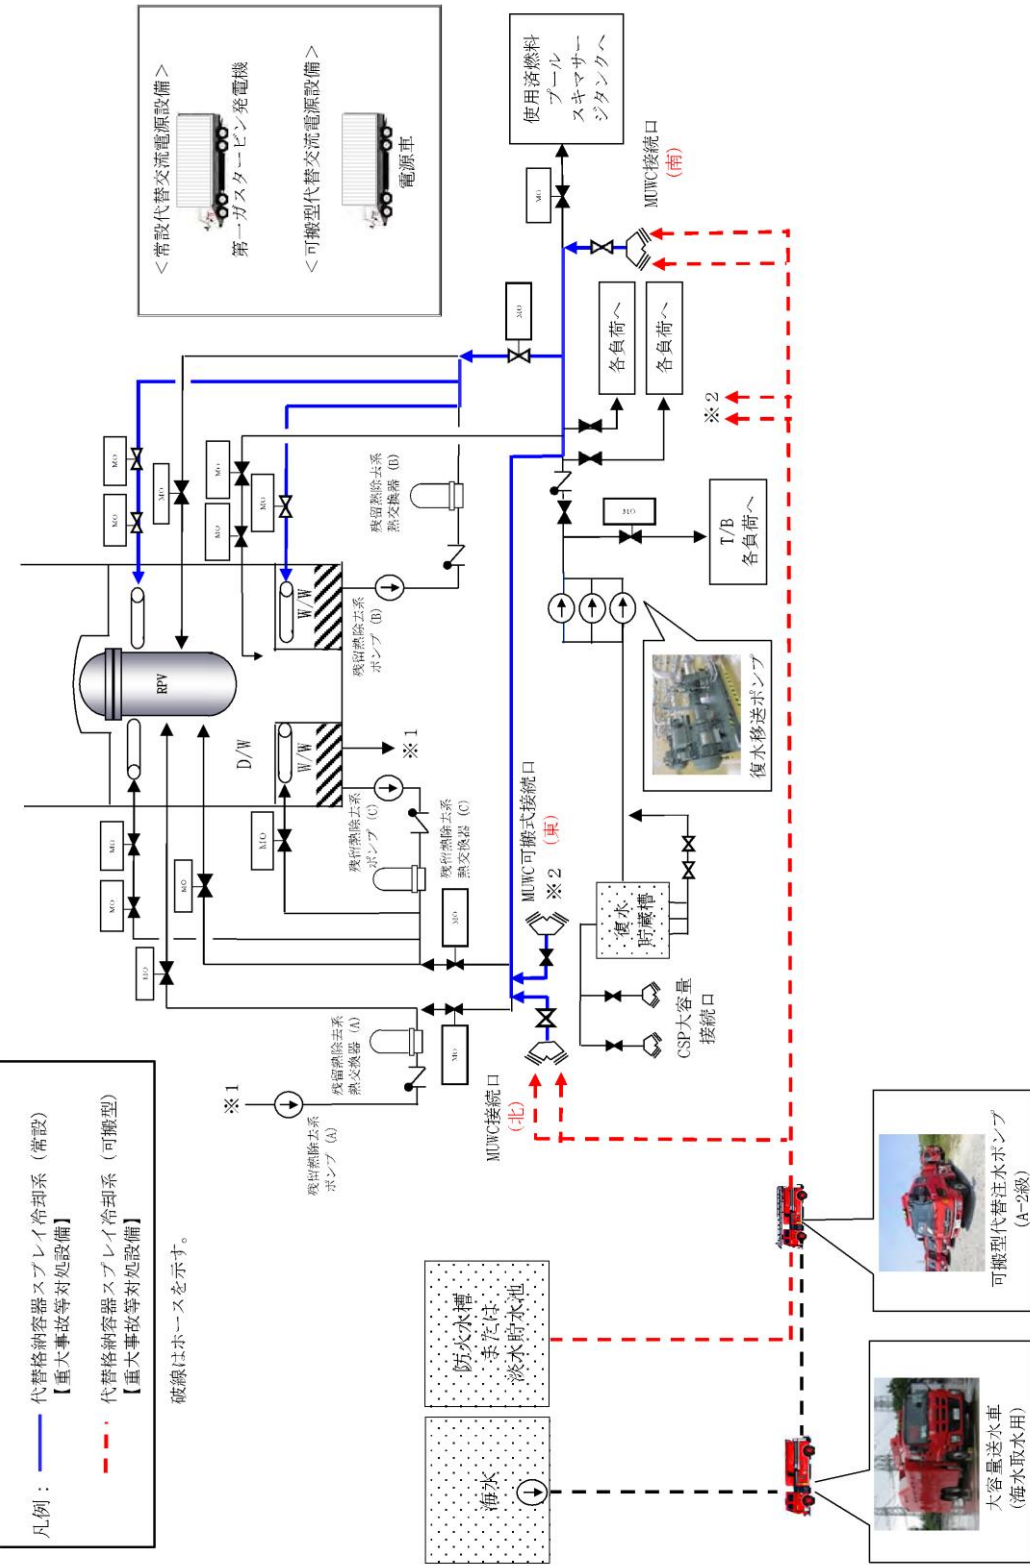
凡例：
代替格納容器スプレイ冷却系（常設）
【重大事故等対処設備】
代替格納容器スプレイ冷却系（可搬型）
【重大事故等対処設備】
破線はホースを示す。

＜常設代替交流電源設備＞
第一ガスタービン発電機
＜可搬型代替交流電源設備＞
電源車

使用済燃料プールスキマサージタンクへ

MUWC接続口（南）

MO

各負荷へ
各負荷へ
※2

T/B 各負荷へ

RPV
D/W
W/W
W/W
※1

残留熱除去系ポンプ（B）
残留熱除去系熱交換器（B）
残留熱除去系ポンプ（C）
残留熱除去系熱交換器（C）
残留熱除去系ポンプ（A）
残留熱除去系熱交換器（A）
※1

復水移送ポンプ

MUWC可搬式接続口（東）
※2

復水貯蔵槽

CSP大容量接続口

MUWC接続口（北）

海水
防火水槽または淡水貯水池

大容量送水車（海水取水用）
可搬型代替注水ポンプ（A-2級）